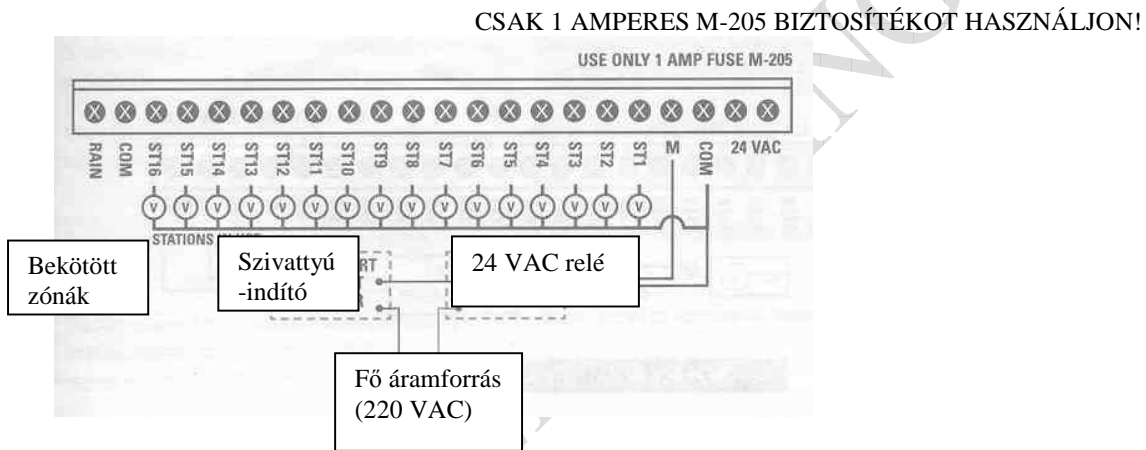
CSAK 1 AMPERES M-205 BIZTOSÍTÉKOT HASZNÁLJON!

USE ONLY 1 AMP FUSE M-205

RAIN COM ST16 ST15 ST14 ST13 ST12 ST11 ST10 ST9 ST8 ST7 ST6 ST5 ST4 ST3 ST2 ST1 M COM 24 VAC

V V V V V V V V V V V V V V V V

STATIONS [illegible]

Bekötött zónák

Szivattyú -indító

RT

24 VAC relé

Fő áramforrás (220 VAC)